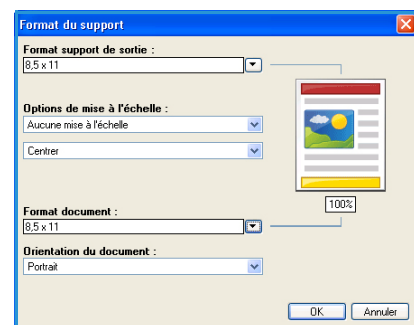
Format du support

Format support de sortie :
8,5 x 11

Options de mise à l'échelle :
Aucune mise à l'échelle

Centrer

100%

Format document :
8,5 x 11

Orientation du document :
Portrait

OK
Annuler